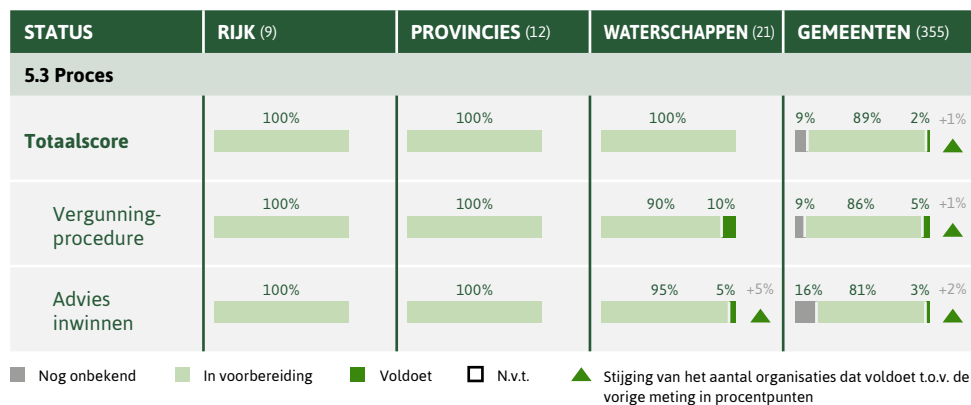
| STATUS | RIJK (9) | PROVINCIES (12) | WATERSCHAPPEN (21) | GEMEENTEN (355) |
|---|---|---|---|---|
| 5.3 Proces | | | | |
| Totaalscore | 100% | 100% | 100% | 9% 89% 2% +1% |
| Vergunning-procedure | 100% | 100% | 90% 10% | 9% 86% 5% +1% |
| Advies inwinnen | 100% | 100% | 95% 5% +5% | 16% 81% 3% +2% |

Nog onbekend
In voorbereiding
Voldoet
N.v.t.
Stijging van het aantal organisaties dat voldoet t.o.v. de vorige meting in procentpunten